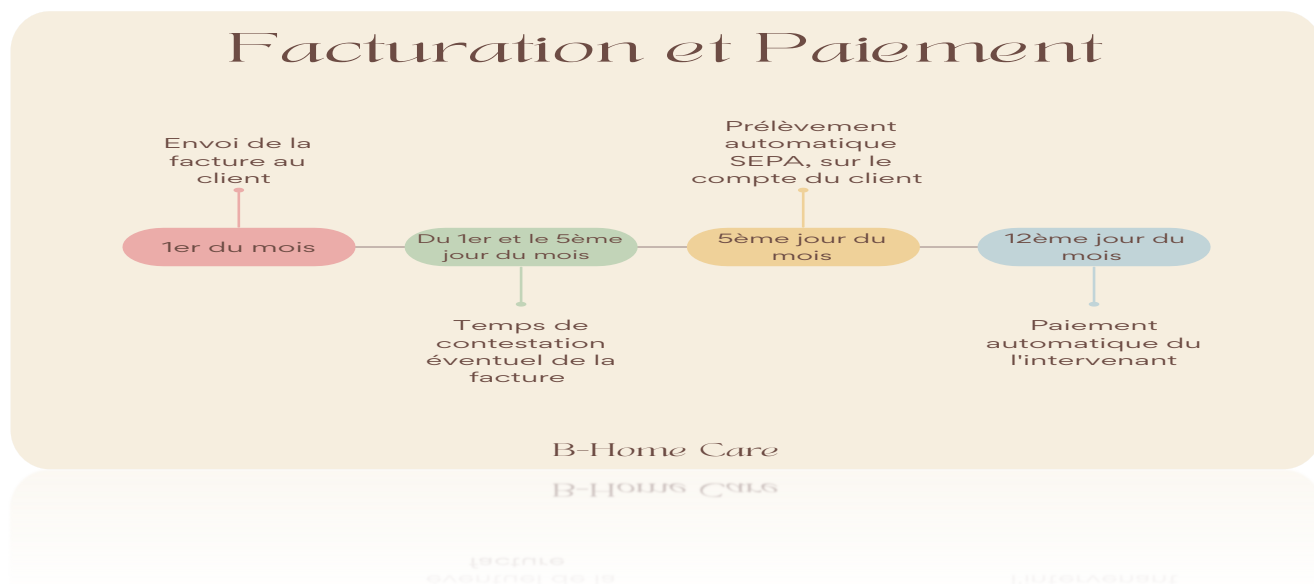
Facturation et Paiement

Envoi de la facture au client

Prélèvement automatique SEPA, sur le compte du client

1er du mois

Du 1er et le 5ème jour du mois

5ème jour du mois

12ème jour du mois

Temps de contestation éventuel de la facture

Paiement automatique du l'intervenant

B-Home Care